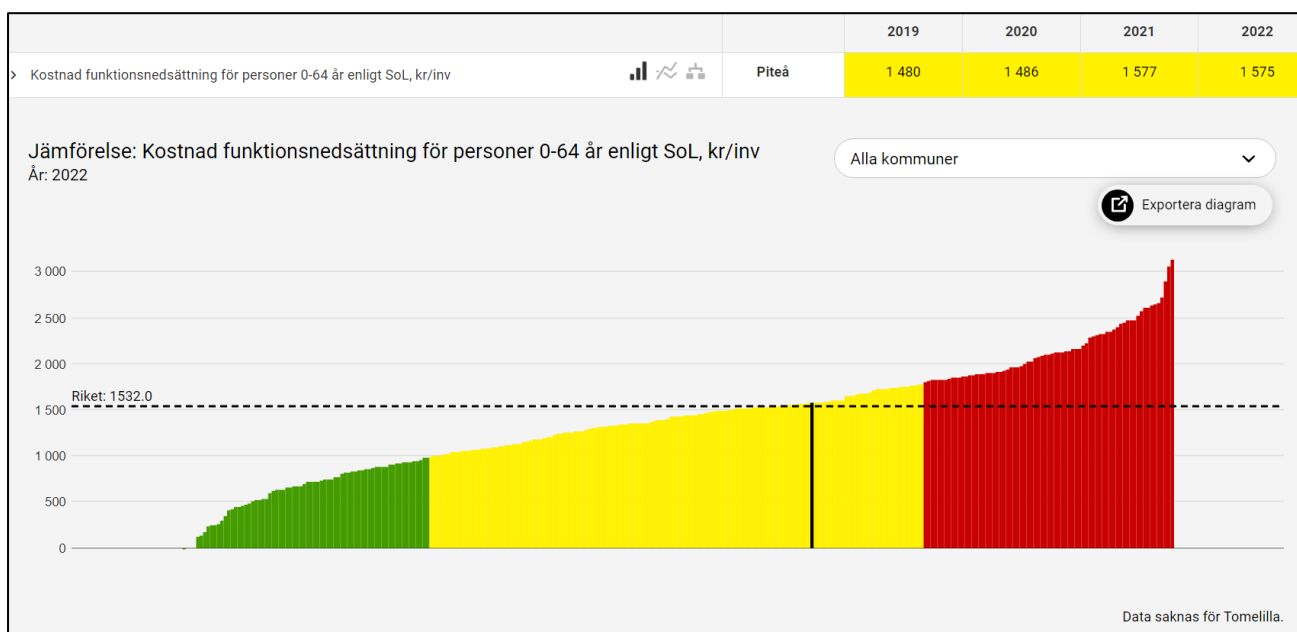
| | | 2019 | 2020 | 2021 | 2022 |
|---|---|---|---|---|---|
| › Kostnad funktionsnedsättning för personer 0-64 år enligt SoL, kr/inv | Piteå | 1 480 | 1 486 | 1 577 | 1 575 |

Jämförelse: Kostnad funktionsnedsättning för personer 0-64 år enligt SoL, kr/inv
År: 2022

Alla kommuner

Exportera diagram

3 000
2 500
2 000
1 500
1 000
500
0

Riket: 1532.0

Data saknas för Tomelilla.